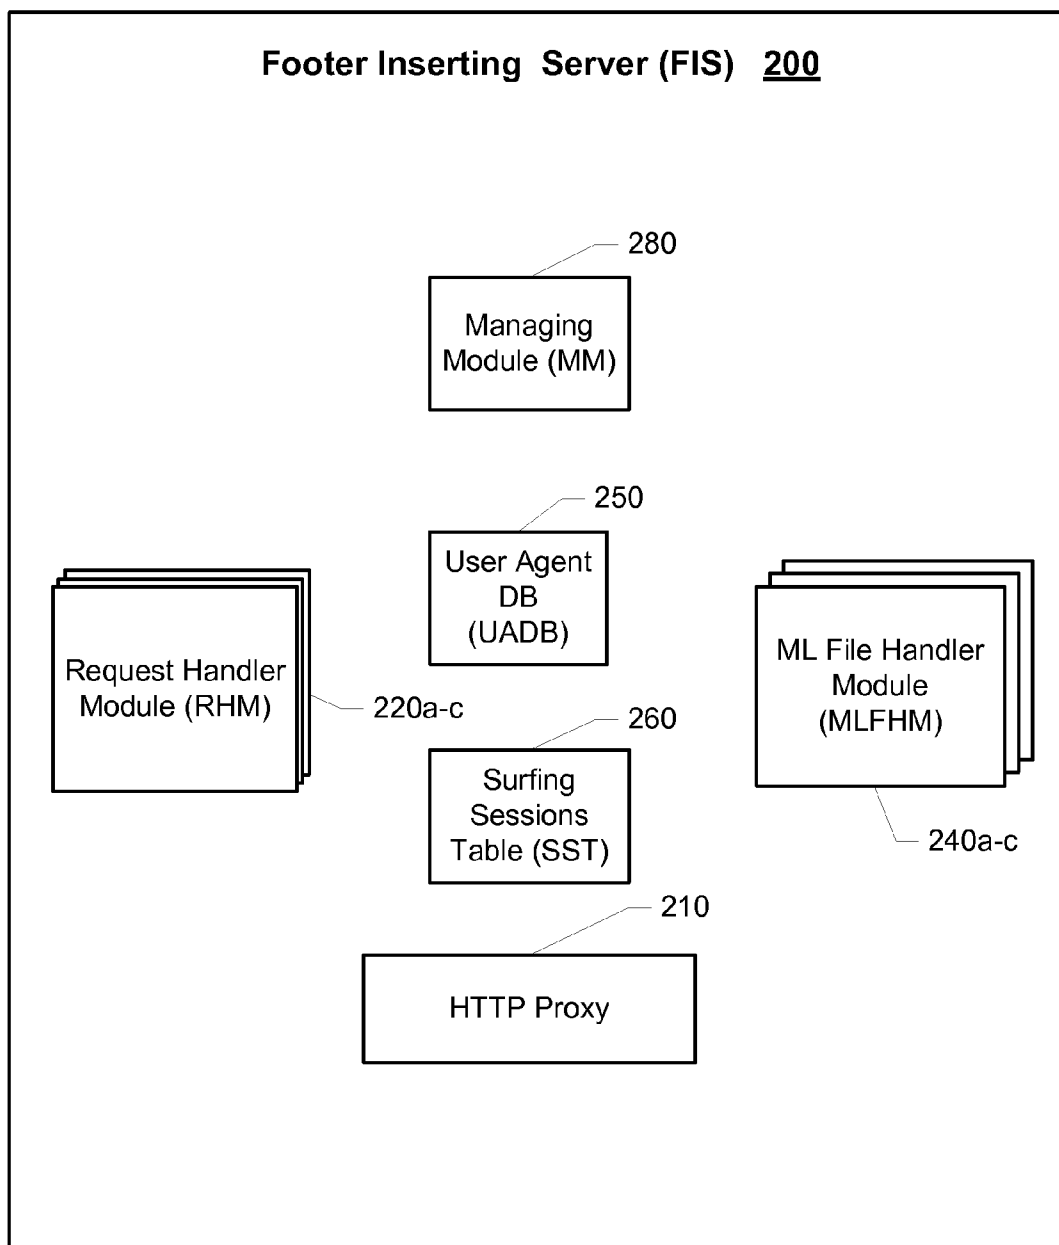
Footer Inserting Server (FIS) 200

280

Managing Module (MM)

250

User Agent DB (UADB)

Request Handler Module (RHM)

220a-c

ML File Handler Module (MLFHM)

260

Surfing Sessions Table (SST)

240a-c

210

HTTP Proxy